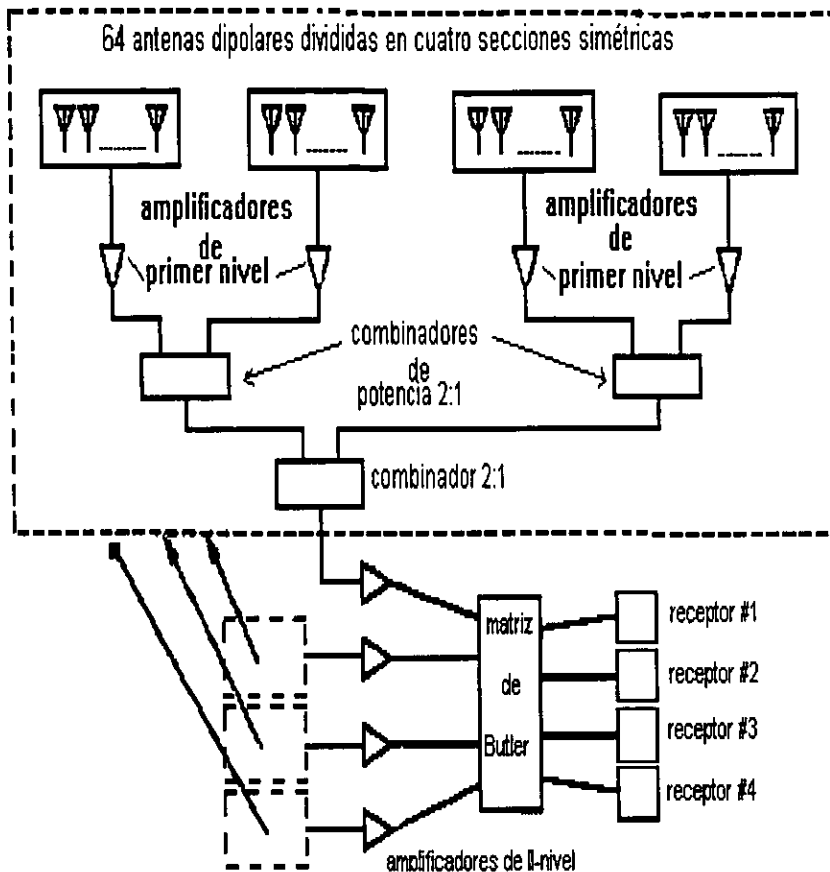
64 antenas dipolares divididas en cuatro secciones simétricas

amplificadores de primer nivel

amplificadores de primer nivel

combinadores de potencia 2:1

combinador 2:1

matriz de Butler

receptor #1

receptor #2

receptor #3

receptor #4

amplificadores de II-nivel